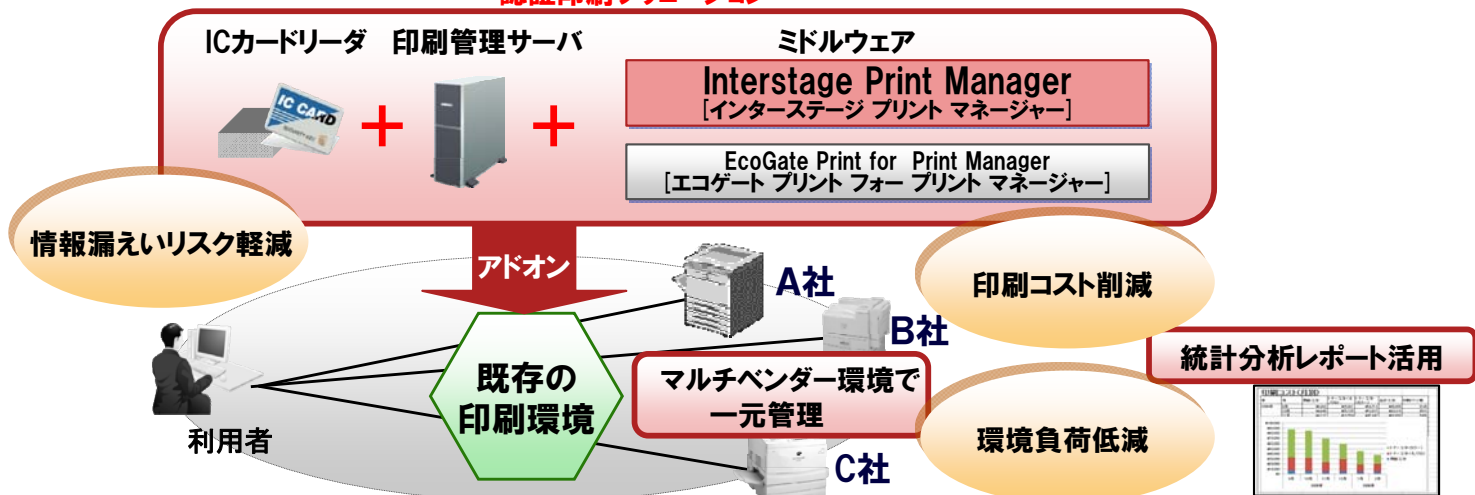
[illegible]

ICカードリーダ　印刷管理サーバ　ミドルウェア

IC CARD

＋　＋

Interstage Print Manager
[インターステージ プリント マネージャー]

EcoGate Print for Print Manager
[エコゲート プリント フォー プリント マネージャー]

情報漏えいリスク軽減

アドオン

A社

印刷コスト削減

B社

統計分析レポート活用

既存の
印刷環境

マルチベンダー環境で
一元管理

利用者

環境負荷低減

C社